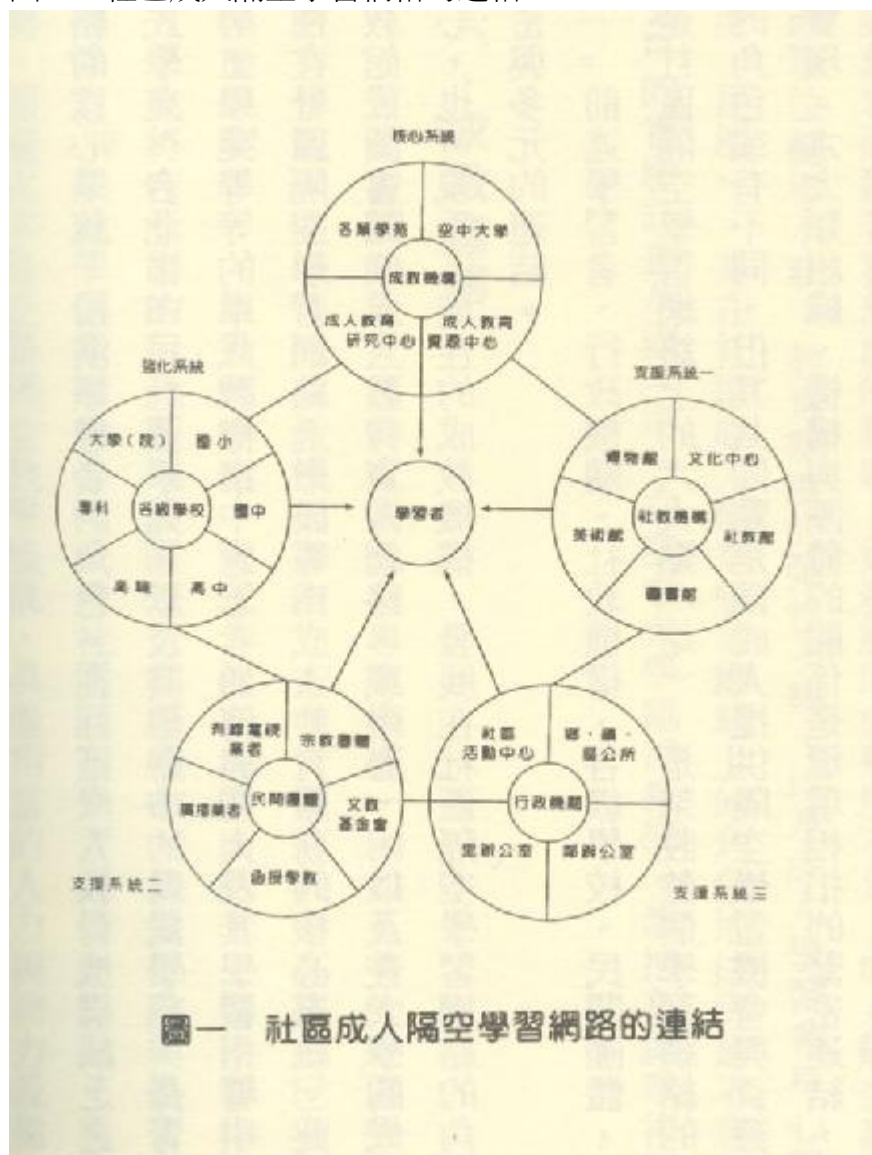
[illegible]

核心系統

各類學苑

空中大學

成教機構

成人教育研究中心

成人教育資源中心

強化系統

大學（院）

國小

專科

各級學校

國中

高職

高中

學習者

支援系統一

博物館

文化中心

社教機構

美術館

社教館

圖書館

有線電視業者

宗教團體

民間團體

傳播業者

文教基金會

函授學校

社區活動中心

鄉、鎮、區公所

行政機關

里辦公室

鄰辦公室

支援系統二

支援系統三

圖一　社區成人隔空學習網路的連結